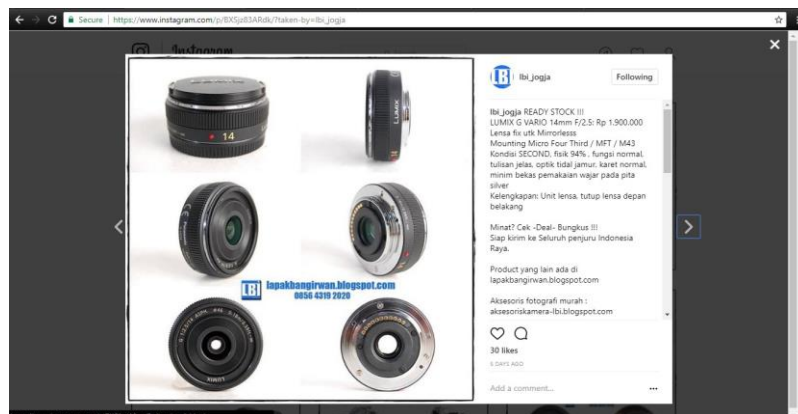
Secure | https://www.instagram.com/p/BXSjz83ARdk/?taken-by=lbi_jogja

Instagram

14

LUMIX

LBI lapakbangirwan.blogspot.com 0856 4319 2020

lbi_jogja Following

lbi_jogja READY STOCK !!!
LUMIX G VARIO 14mm F/2.5: Rp 1.900.000
Lensa fix utk Mirrorlesss
Mounting Micro Four Third / MFT / M43
Kondisi SECOND, fisik 94% , fungsi normal, tulisan jelas, optik tidal jamur, karet normal, minim bekas pemakaian wajar pada pita silver
Kelengkapan: Unit lensa, tutup lensa depan belakang

Minat? Cek -Deal- Bungkus !!!
Siap kirim ke Seluruh penjuru Indonesia Raya.

Product yang lain ada di lapakbangirwan.blogspot.com

Aksesoris fotografi murah : aksesoriskamera-lbi.blogspot.com

30 likes
5 DAYS AGO

Add a comment...